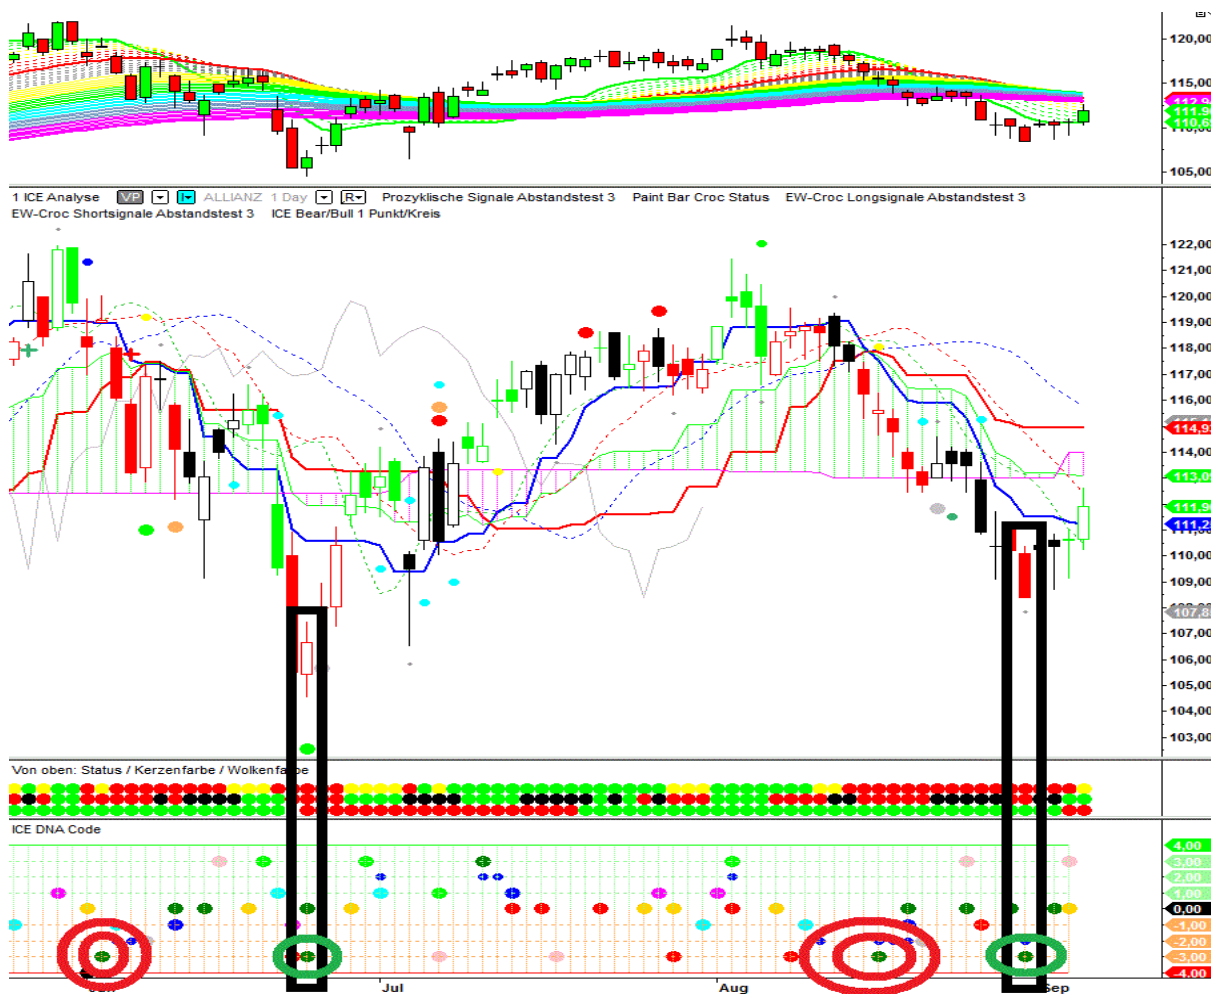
120,00
115,00
112,9
111,9
110,6
105,00

1 ICE Analyse VP ▾ I▾ ALLIANZ 1 Day ▾ R▾ Prozyklische Signale Abstandstest 3 Paint Bar Croc Status EW-Croc Longsignale Abstandstest 3
EW-Croc Shortsignale Abstandstest 3 ICE Bear/Bull 1 Punkt/Kreis

122,00
121,00
120,00
119,00
118,00
117,00
116,00
115,4
114,9
114,00
113,0
111,9
111,2
110,00
109,00
107,8
107,00
106,00
105,00
104,00
103,00

Von oben: Status / Kerzenfarbe / Wolkenfarbe

ICE DNA Code

4,00
3,00
2,00
1,00
0,00
-1,00
-2,00
-3,00
-4,00

Jul
Aug
Sep